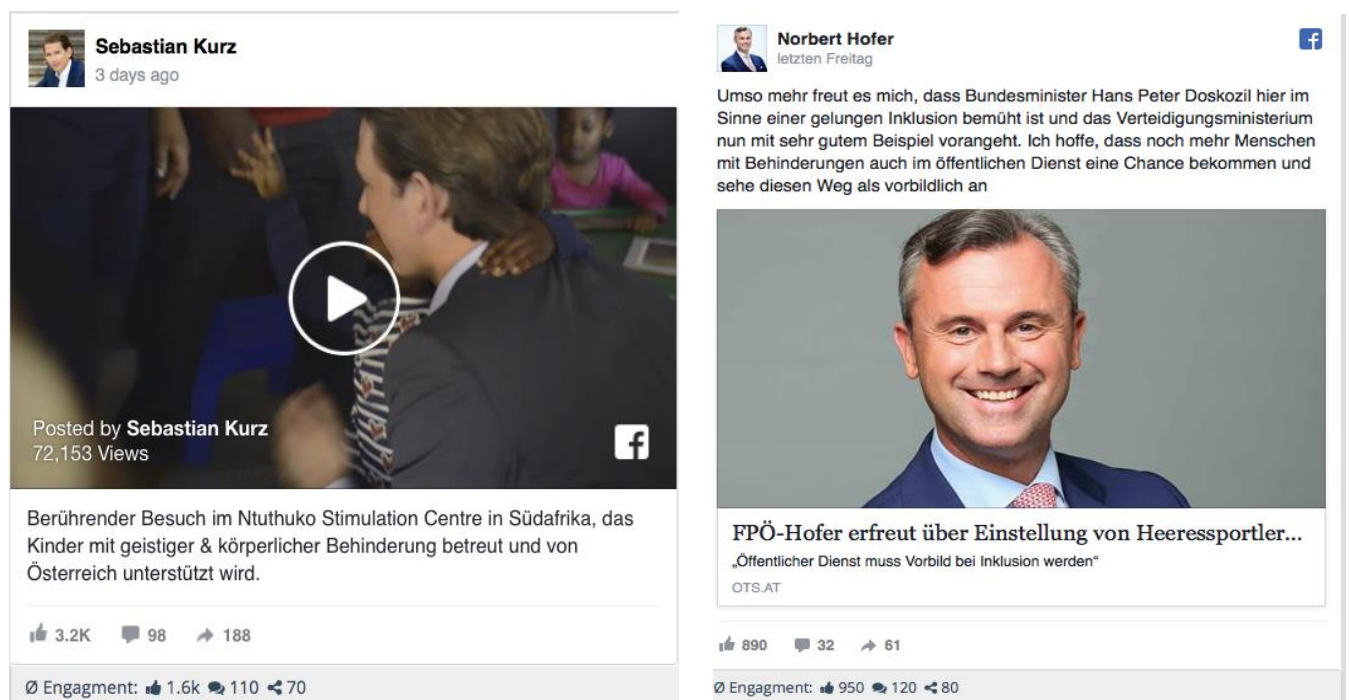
Sebastian Kurz
3 days ago

Posted by Sebastian Kurz
72,153 Views

Berührender Besuch im Ntuthuko Stimulation Centre in Südafrika, das Kinder mit geistiger & körperlicher Behinderung betreut und von Österreich unterstützt wird.

3.2K 98 188

Ø Engagment: 1.6k 110 70

Norbert Hofer
letzten Freitag

Umso mehr freut es mich, dass Bundesminister Hans Peter Doskozil hier im Sinne einer gelungen Inklusion bemüht ist und das Verteidigungsministerium nun mit sehr gutem Beispiel vorangeht. Ich hoffe, dass noch mehr Menschen mit Behinderungen auch im öffentlichen Dienst eine Chance bekommen und sehe diesen Weg als vorbildlich an

FPÖ-Hofer erfreut über Einstellung von Heeressportler...
„Öffentlicher Dienst muss Vorbild bei Inklusion werden"
OTS.AT

890 32 61

Ø Engagment: 950 120 80